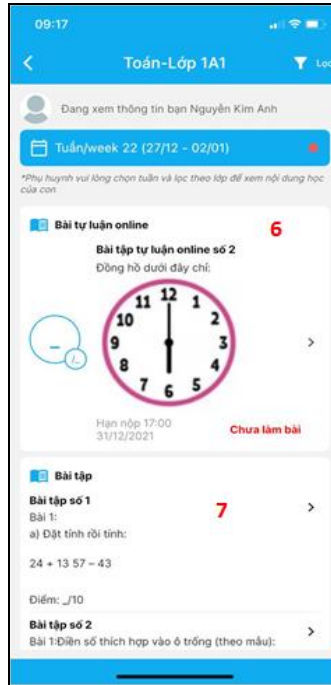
09:17

Toán-Lớp 1A1

Lọc

Đang xem thông tin bạn Nguyễn Kim Anh

Tuần/week 22 (27/12 - 02/01)

*Phụ huynh vui lòng chọn tuần và lọc theo lớp để xem nội dung học của con

Bài tự luận online

6

Bài tập tự luận online số 2

Đồng hồ dưới đây chỉ:

12 1 2 3 4 5 6 7 8 9 10 11

Hạn nộp 17:00 31/12/2021

Chưa làm bài

Bài tập

Bài tập số 1

7

Bài 1:

a) Đặt tính rồi tính:

24 + 13 57 – 43

Điểm: _/10

Bài tập số 2

Bài 1:Điền số thích hợp vào ô trống (theo mẫu):